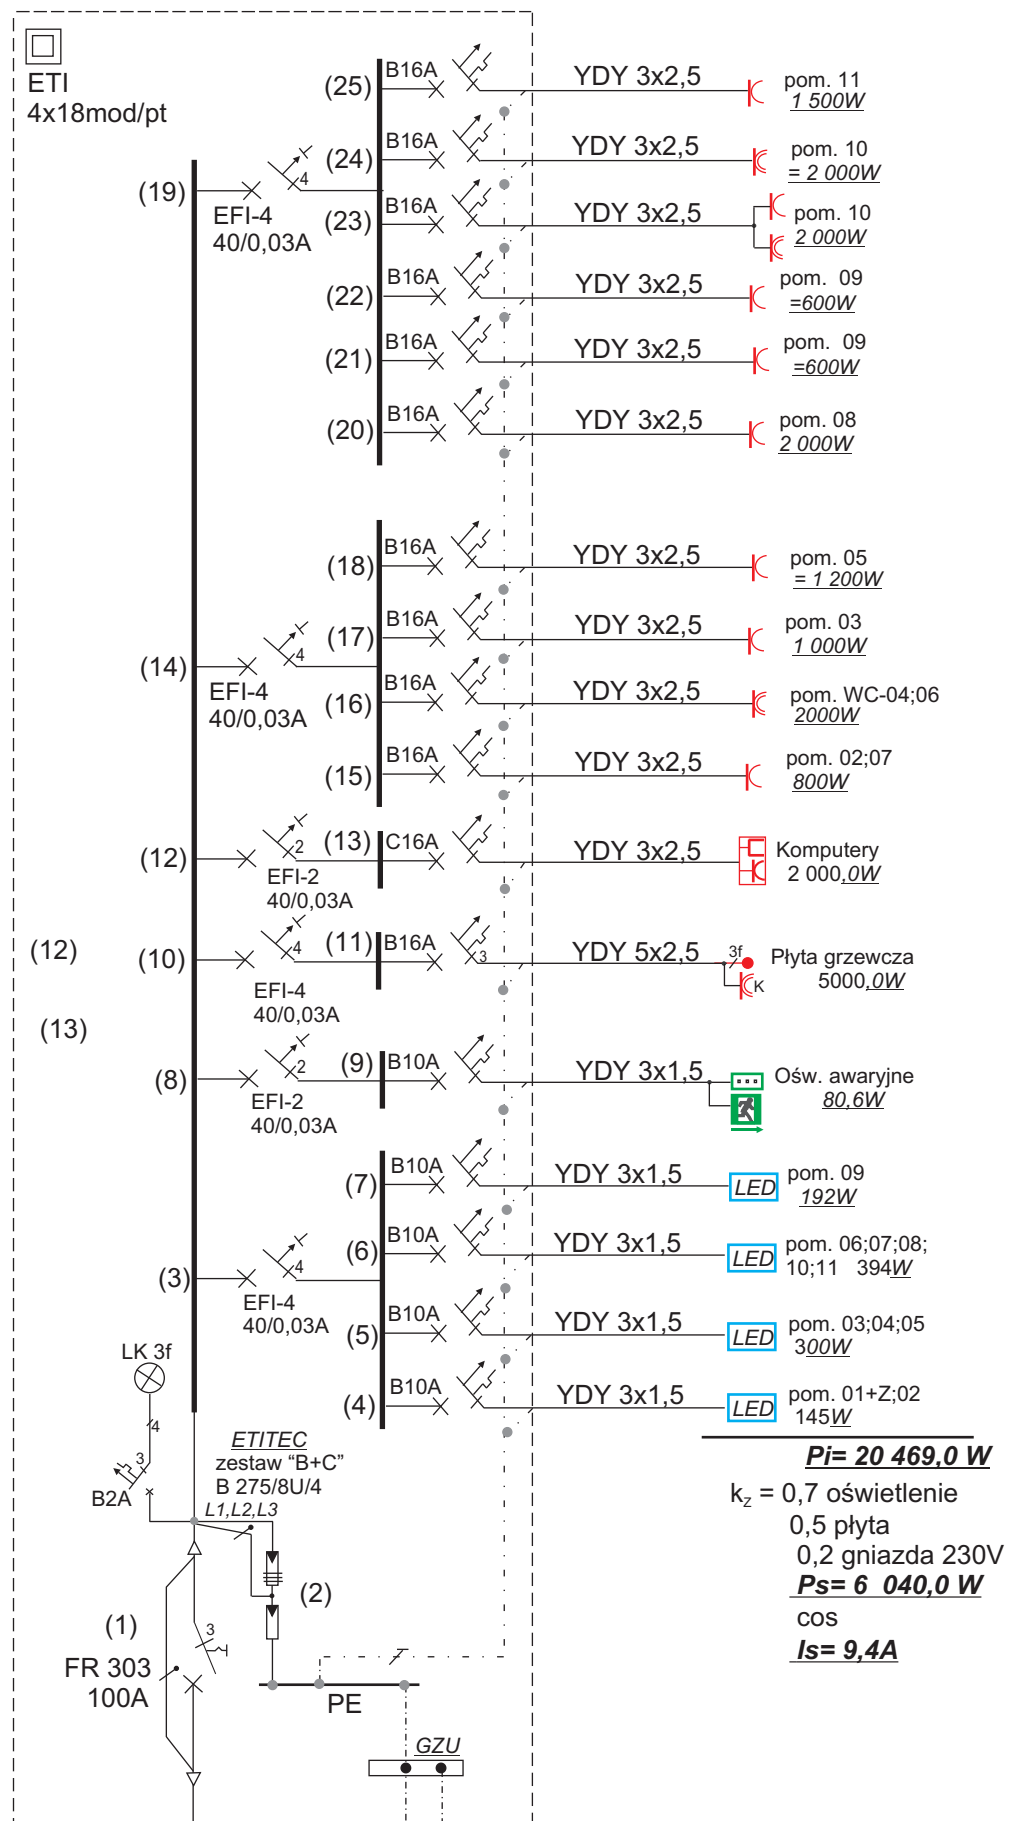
ETI
4x18mod/pt

(25) B16A YDY 3x2,5 pom. 11 1 500W
(24) B16A YDY 3x2,5 pom. 10 = 2 000W
(19) EFI-4 40/0,03A 4
(23) B16A YDY 3x2,5 pom. 10 2 000W
(22) B16A YDY 3x2,5 pom. 09 =600W
(21) B16A YDY 3x2,5 pom. 09 =600W
(20) B16A YDY 3x2,5 pom. 08 2 000W

(18) B16A YDY 3x2,5 pom. 05 = 1 200W
(17) B16A YDY 3x2,5 pom. 03 1 000W
(14) EFI-4 40/0,03A 4
(16) B16A YDY 3x2,5 pom. WC-04;06 2000W
(15) B16A YDY 3x2,5 pom. 02;07 800W

(12) EFI-2 40/0,03A 2
(13) C16A YDY 3x2,5 Komputery 2 000,0W

(12)
(10) EFI-4 40/0,03A 4
(11) B16A 3 YDY 5x2,5 3f K Płyta grzewcza 5000,0W

(13)
(8) EFI-2 40/0,03A 2
(9) B10A YDY 3x1,5 Ośw. awaryjne 80,6W

(7) B10A YDY 3x1,5 LED pom. 09 192W
(6) B10A YDY 3x1,5 LED pom. 06;07;08; 10;11 394W
(3) EFI-4 40/0,03A 4
(5) B10A YDY 3x1,5 LED pom. 03;04;05 300W
(4) B10A YDY 3x1,5 LED pom. 01+Z;02 145W

LK 3f
4
3
B2A
ETITEC
zestaw "B+C"
B 275/8U/4
L1,L2,L3
(2)
(1)
FR 303
100A
3
PE
GZU

Pi= 20 469,0 W
k$_z$ = 0,7 oświetlenie
0,5 płyta
0,2 gniazda 230V
Ps= 6 040,0 W
cos
Is= 9,4A